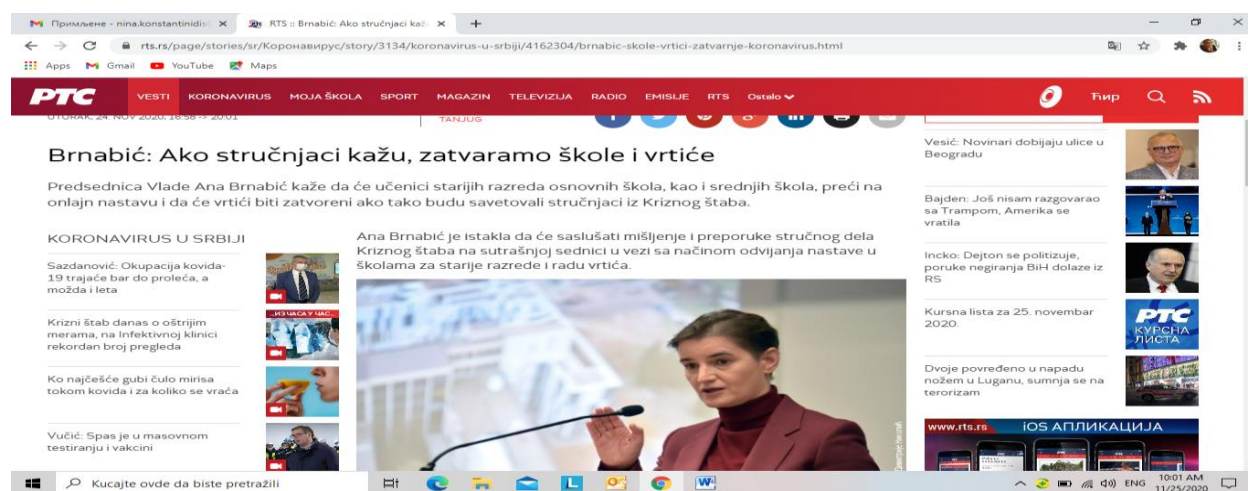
Примљене - nina.konstantinidis
RTS :: Brnabić: Ako stručnjaci kaž
rts.rs/page/stories/sr/Коронавирус/story/3134/koronavirus-u-srbiji/4162304/brnabic-skole-vrtici-zatvarnje-koronavirus.html
Apps Gmail YouTube Maps

РТС VESTI KORONAVIRUS MOJA ŠKOLA SPORT MAGAZIN TELEVIZIJA RADIO EMISIJE RTS Ostalo Ћир

UTORAK, 24. NOV 2020. 18:58 -> 20:01 TANJUG

Brnabić: Ako stručnjaci kažu, zatvaramo škole i vrtiće

Predsednica Vlade Ana Brnabić kaže da će učenici starijih razreda osnovnih škola, kao i srednjih škola, preći na onlajn nastavu i da će vrtići biti zatvoreni ako tako budu savetovali stručnjaci iz Kriznog štaba.

KORONAVIRUS U SRBIJI

Sazdanović: Okupacija kovida-19 trajaće bar do proleća, a možda i leta

Krizni štab danas o oštrijim merama, na Infektivnoj klinici rekordan broj pregleda

Ko najčešće gubi čulo mirisa tokom kovida i za koliko se vraća

Vučić: Spas je u masovnom testiranju i vakcini

Ana Brnabić je istakla da će saslušati mišljenje i preporuke stručnog dela Kriznog štaba na sutrašnjoj sednici u vezi sa načinom odvijanja nastave u školama za starije razrede i radu vrtića.

Vesić: Novinari dobijaju ulice u Beogradu

Bajden: Još nisam razgovarao sa Trampom, Amerika se vratila

Incko: Dejton se politizuje, poruke negiranja BiH dolaze iz RS

Kursna lista za 25. novembar 2020.

РТС КУРСНА ЛИСТА

Dvoje povređeno u napadu nožem u Luganu, sumnja se na terorizam

www.rts.rs iOS АПЛИКАЦИЈА

Kucajte ovde da biste pretražili
ENG 10:01 AM 11/25/2020